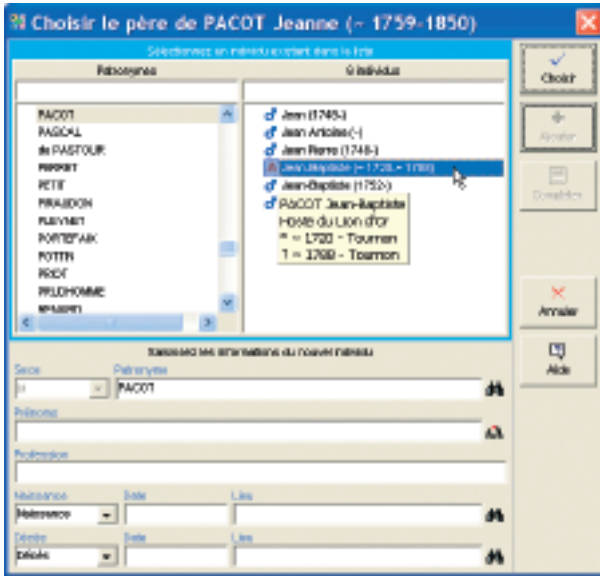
Choisir le père de PACOT Jeanne (~ 1759-1850)

Sélectionnez un individu existant dans la liste

Patronymes

PACOT
PASCAL
de PASTOUR
PERRET
PETIT
PIRAUDON
PLEYNET
PORTEFAIX
POTTIN
PRIOT
PRUDHOMME
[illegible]

6 individus

Jean (1745-)
Jean Antoine (-)
Jean Pierre (1748-)
Jean-Baptiste (~ 1720 - 1780)
Jean-Baptiste (1752-)

PACOT Jean-Baptiste
Hoste du Lion d'or
° ~ 1720 - Tournon
† = 1780 - Tournon

Choisir
Ajouter
Compléter
Annuler
Aide

Saisissez les informations du nouvel individu

Sexe
Patronyme
PACOT
Prénoms
Profession
Naissance
Date
Lieu
Naissance
Décès
Date
Lieu
Décès